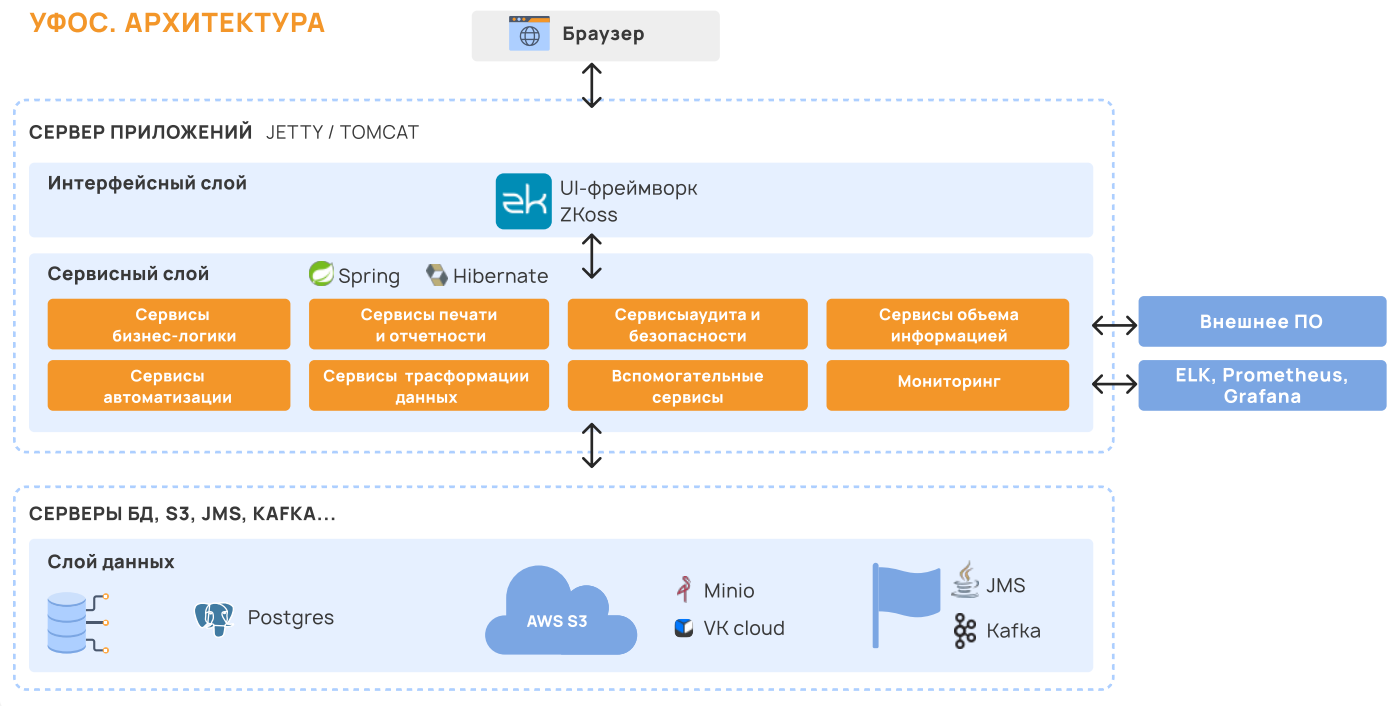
УФОС. АРХИТЕКТУРА

Браузер

СЕРВЕР ПРИЛОЖЕНИЙ JETTY / TOMCAT

Интерфейсный слой

zk UI-фреймворк ZKoss

Сервисный слой

Spring Hibernate

Сервисы бизнес-логики

Сервисы печати и отчетности

Сервисыаудита и безопасности

Сервисы обьема информацией

Сервисы автоматизации

Сервисы трасформации данных

Вспомогательные сервисы

Мониторинг

Внешнее ПО

ELK, Prometheus, Grafana

СЕРВЕРЫ БД, S3, JMS, KAFKA...

Слой данных

Postgres

AWS S3

Minio

VK cloud

JMS

Kafka